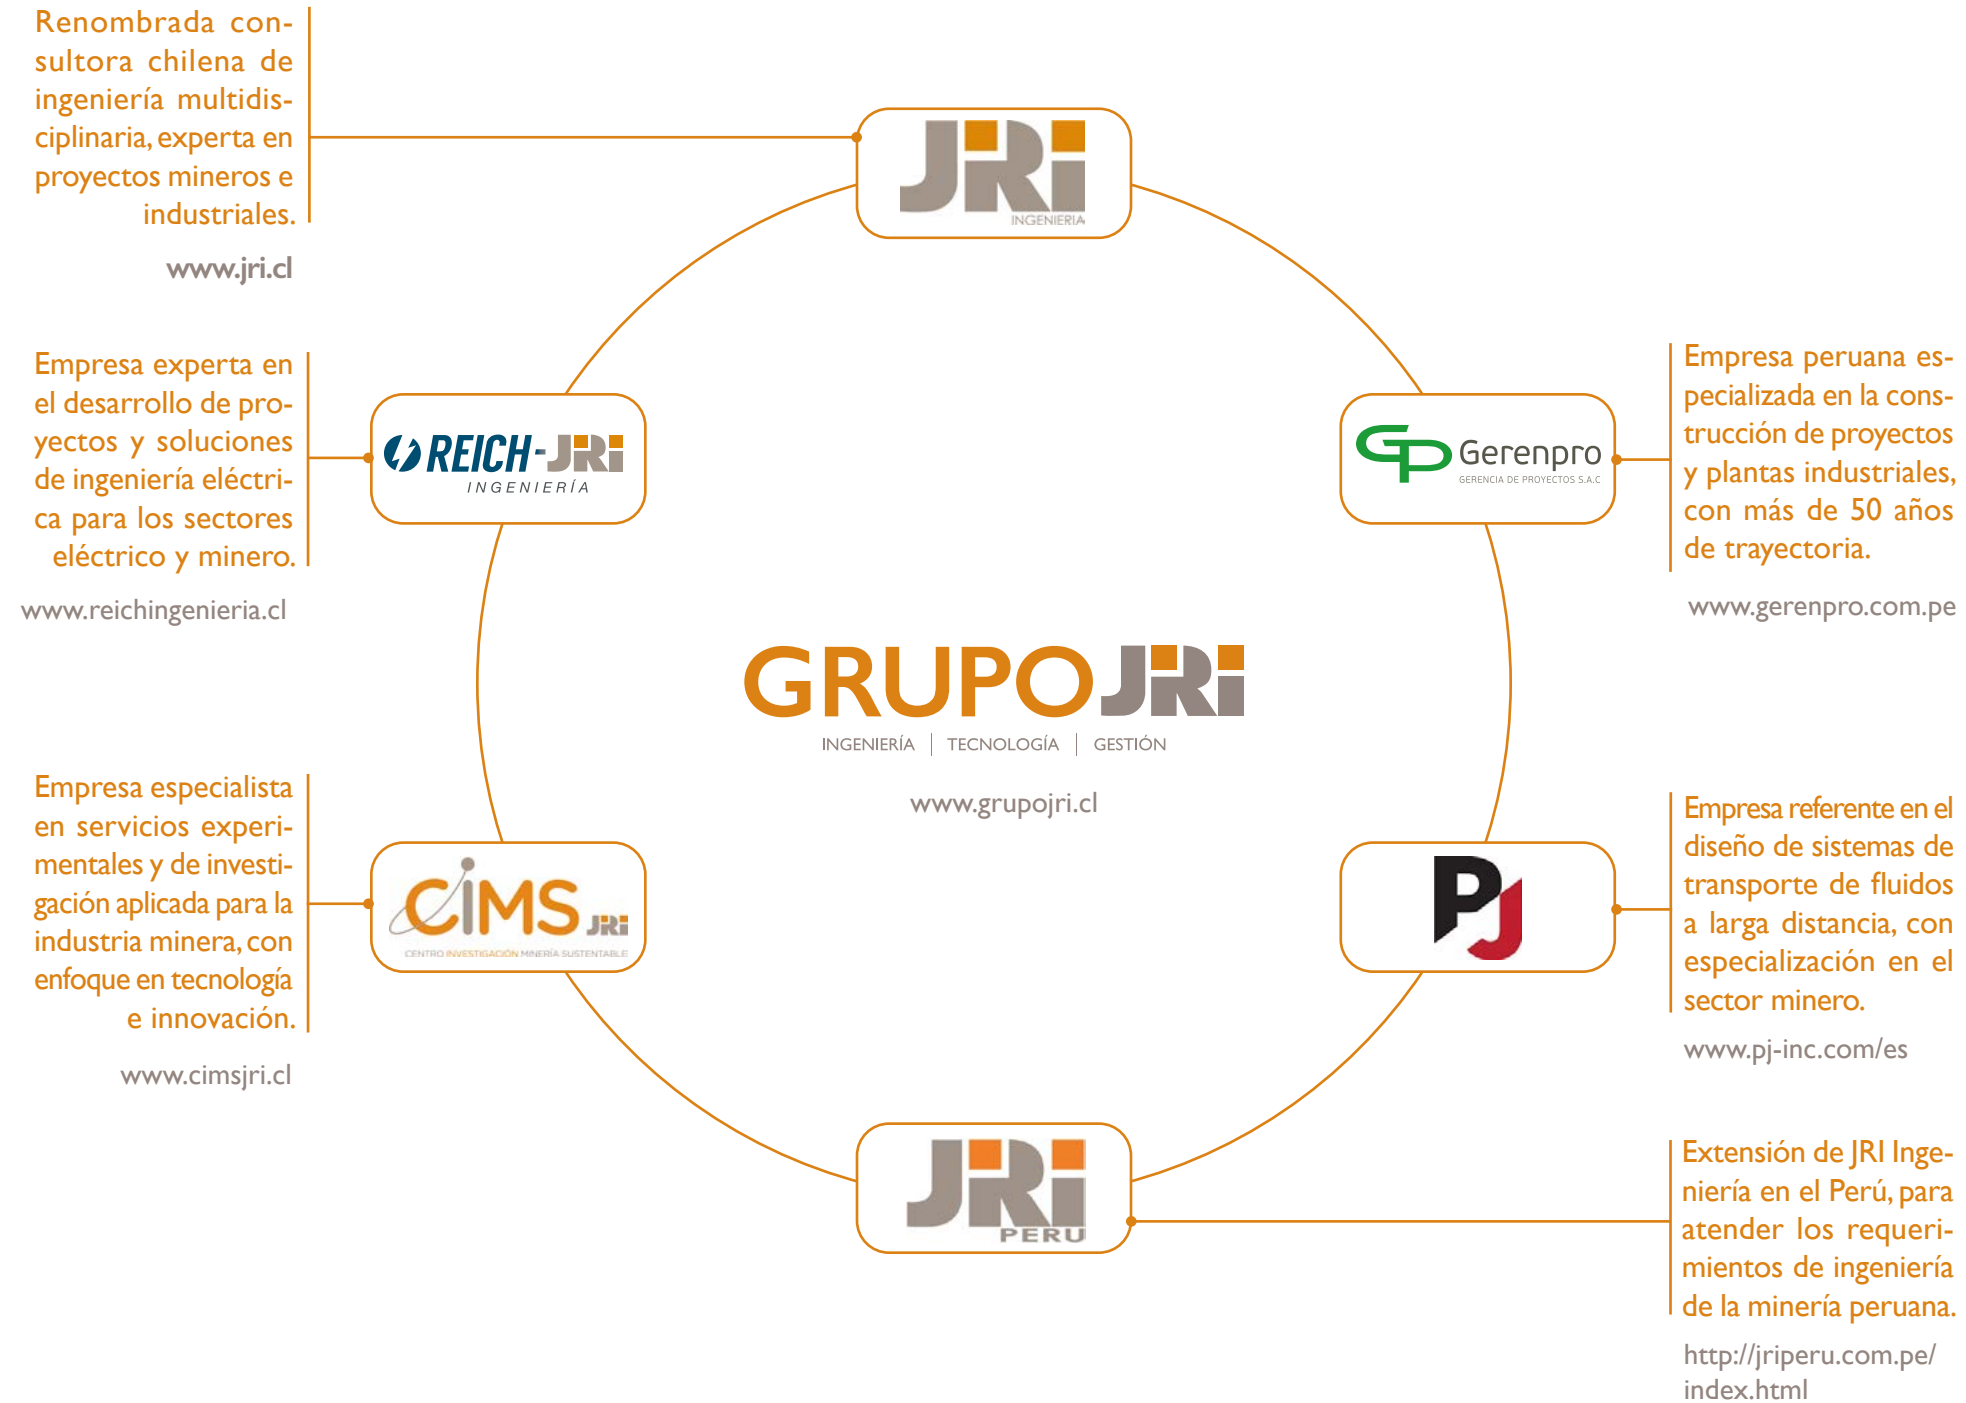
Renombrada consultora chilena de ingeniería multidisciplinaria, experta en proyectos mineros e industriales.

www.jri.cl

JRi INGENIERIA

Empresa experta en el desarrollo de proyectos y soluciones de ingeniería eléctrica para los sectores eléctrico y minero.

www.reichingenieria.cl

REICH-JRi INGENIERÍA

Gerenpro GERENCIA DE PROYECTOS S.A.C

Empresa peruana especializada en la construcción de proyectos y plantas industriales, con más de 50 años de trayectoria.

www.gerenpro.com.pe

GRUPO JRi
INGENIERÍA | TECNOLOGÍA | GESTIÓN

www.grupojri.cl

Empresa especialista en servicios experimentales y de investigación aplicada para la industria minera, con enfoque en tecnología e innovación.

www.cimsjri.cl

CIMS JRi
CENTRO INVESTIGACIÓN MINERÍA SUSTENTABLE

PJ

Empresa referente en el diseño de sistemas de transporte de fluidos a larga distancia, con especialización en el sector minero.

www.pj-inc.com/es

JRi PERU

Extensión de JRI Ingeniería en el Perú, para atender los requerimientos de ingeniería de la minería peruana.

http://jriperu.com.pe/index.html